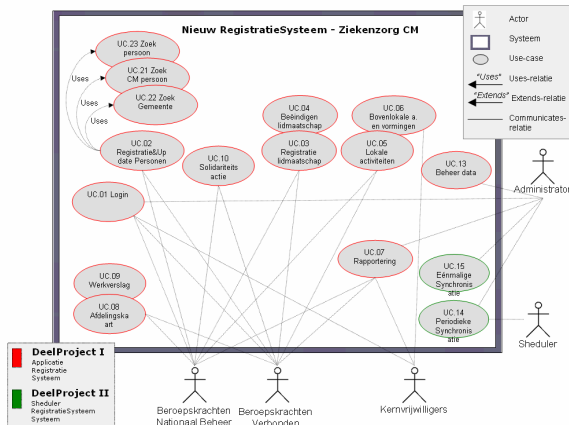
Nieuw RegistratieSysteem - Ziekenzorg CM

Actor
Systeem
Use-case
"Uses" Uses-relatie
"Extends" Extends-relatie
Communicates-relatie

UC.23 Zoek persoon
UC.21 Zoek CM persoon
UC.22 Zoek Gemeente
Uses
Uses
Uses
UC.02 Registratie&Update Personen
UC.10 Solidariteits actie
UC.04 Beëindigen lidmaatschap
UC.03 Registratie lidmaatschap
UC.06 Bovenlokale a. en vormingen
UC.05 Lokale activiteiten
UC.13 Beheer data
UC.01 Login
UC.07 Rapportering
UC.15 Eénmalige Synchronisatie
UC.14 Periodieke Synchronisatie
UC.09 Werkverslag
UC.08 Afdelingskaart

Administrator
Sheduler

DeelProject I
Applicatie Registratie Systeem

DeelProject II
Sheduler RegistratieSysteem Systeem

Beroepskrachten Nationaal Beheer
Beroepskrachten Verbonden
Kernvrijwilligers